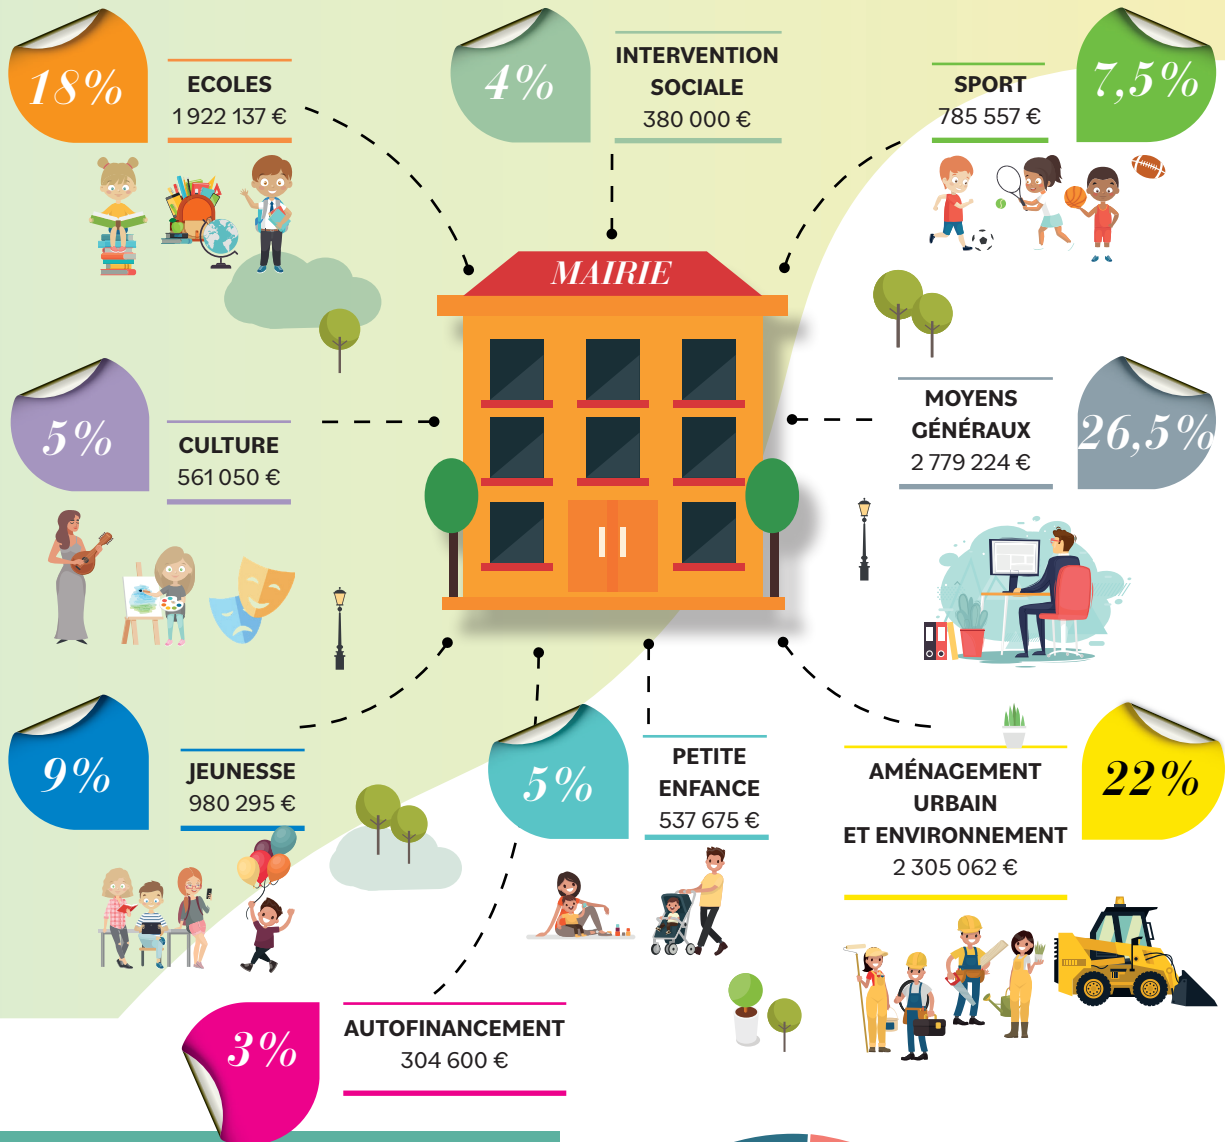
18%
ECOLES
1 922 137 €

4%
INTERVENTION SOCIALE
380 000 €

SPORT
785 557 €
7,5%

MAIRIE

5%
CULTURE
561 050 €

MOYENS GÉNÉRAUX
2 779 224 €
26,5%

9%
JEUNESSE
980 295 €

5%
PETITE ENFANCE
537 675 €

AMÉNAGEMENT URBAIN ET ENVIRONNEMENT
2 305 062 €
22%

3%
AUTOFINANCEMENT
304 600 €